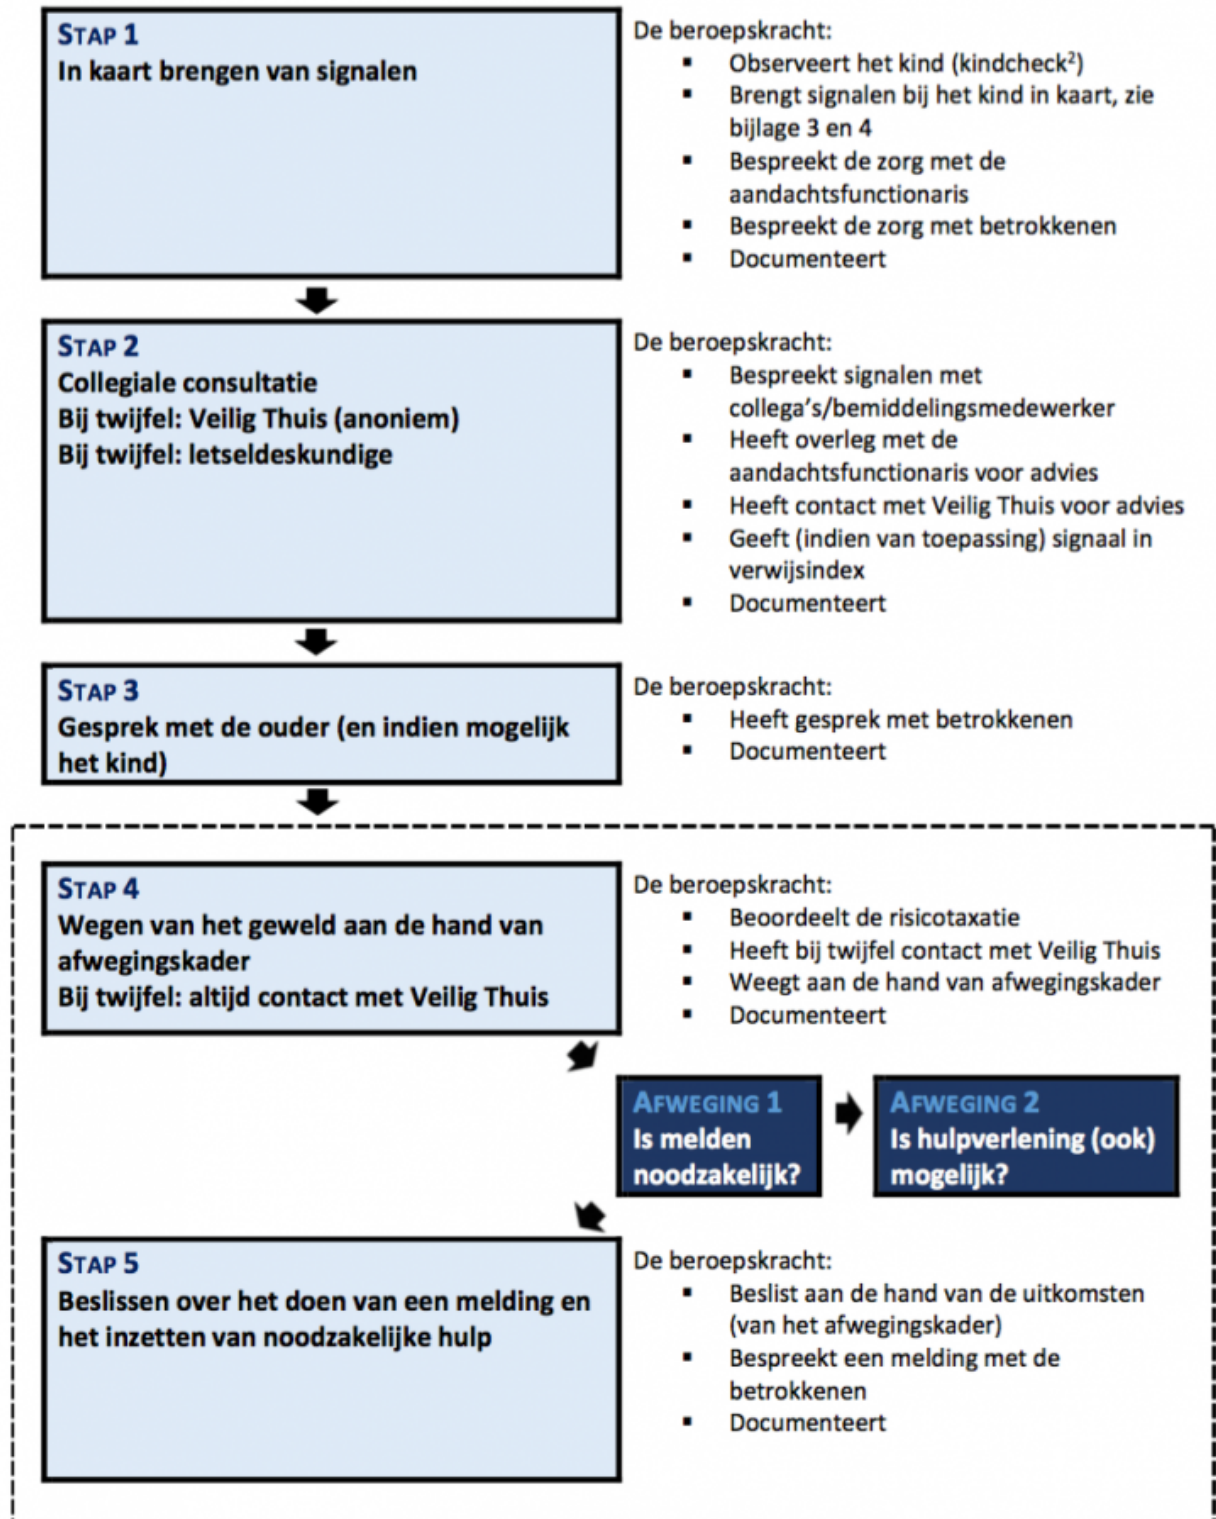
STAP 1
In kaart brengen van signalen

De beroepskracht:
- Observeert het kind (kindcheck$^2$)
- Brengt signalen bij het kind in kaart, zie bijlage 3 en 4
- Bespreekt de zorg met de aandachtsfunctionaris
- Bespreekt de zorg met betrokkenen
- Documenteert

STAP 2
Collegiale consultatie
Bij twijfel: Veilig Thuis (anoniem)
Bij twijfel: letseldeskundige

De beroepskracht:
- Bespreekt signalen met collega's/bemiddelingsmedewerker
- Heeft overleg met de aandachtsfunctionaris voor advies
- Heeft contact met Veilig Thuis voor advies
- Geeft (indien van toepassing) signaal in verwijsindex
- Documenteert

STAP 3
Gesprek met de ouder (en indien mogelijk het kind)

De beroepskracht:
- Heeft gesprek met betrokkenen
- Documenteert

STAP 4
Wegen van het geweld aan de hand van afwegingskader
Bij twijfel: altijd contact met Veilig Thuis

De beroepskracht:
- Beoordeelt de risicotaxatie
- Heeft bij twijfel contact met Veilig Thuis
- Weegt aan de hand van afwegingskader
- Documenteert

AFWEGING 1
Is melden noodzakelijk?

AFWEGING 2
Is hulpverlening (ook) mogelijk?

STAP 5
Beslissen over het doen van een melding en het inzetten van noodzakelijke hulp

De beroepskracht:
- Beslist aan de hand van de uitkomsten (van het afwegingskader)
- Bespreekt een melding met de betrokkenen
- Documenteert